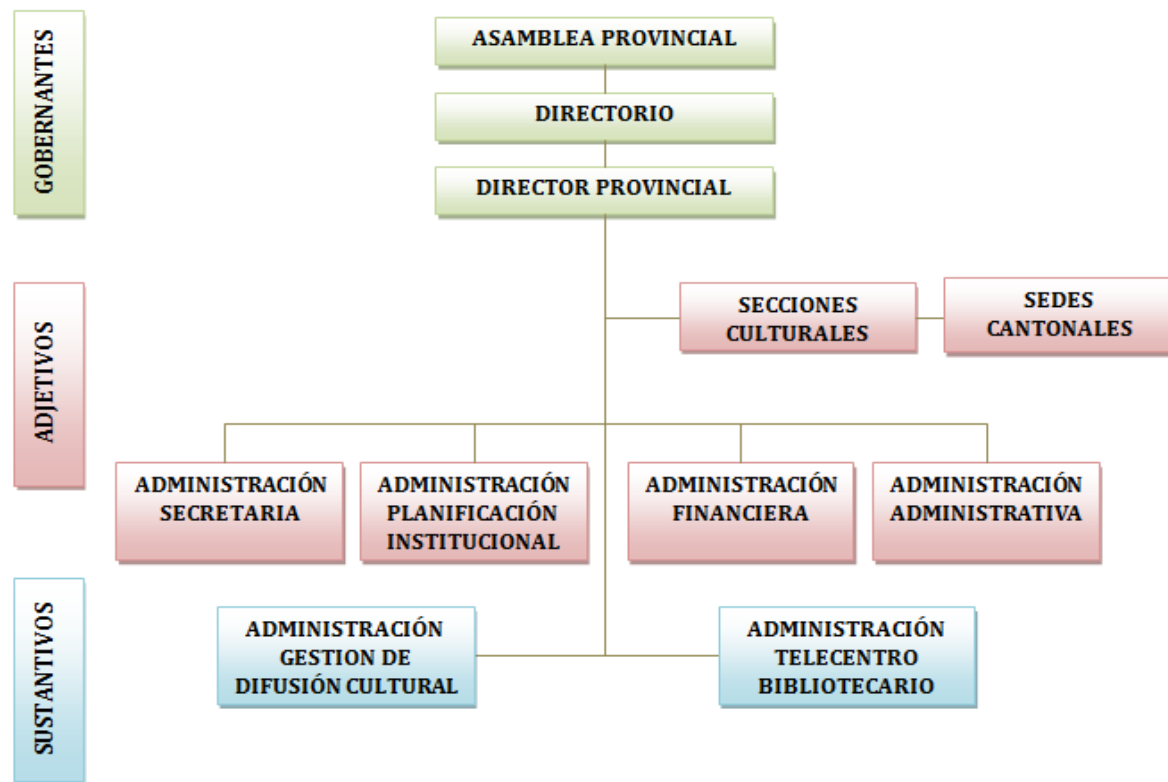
GOBERNANTES

ASAMBLEA PROVINCIAL

DIRECTORIO

DIRECTOR PROVINCIAL

ADJETIVOS

SECCIONES CULTURALES

SEDES CANTONALES

ADMINISTRACIÓN SECRETARIA

ADMINISTRACIÓN PLANIFICACIÓN INSTITUCIONAL

ADMINISTRACIÓN FINANCIERA

ADMINISTRACIÓN ADMINISTRATIVA

SUSTANTIVOS

ADMINISTRACIÓN GESTION DE DIFUSIÓN CULTURAL

ADMINISTRACIÓN TELECENTRO BIBLIOTECARIO